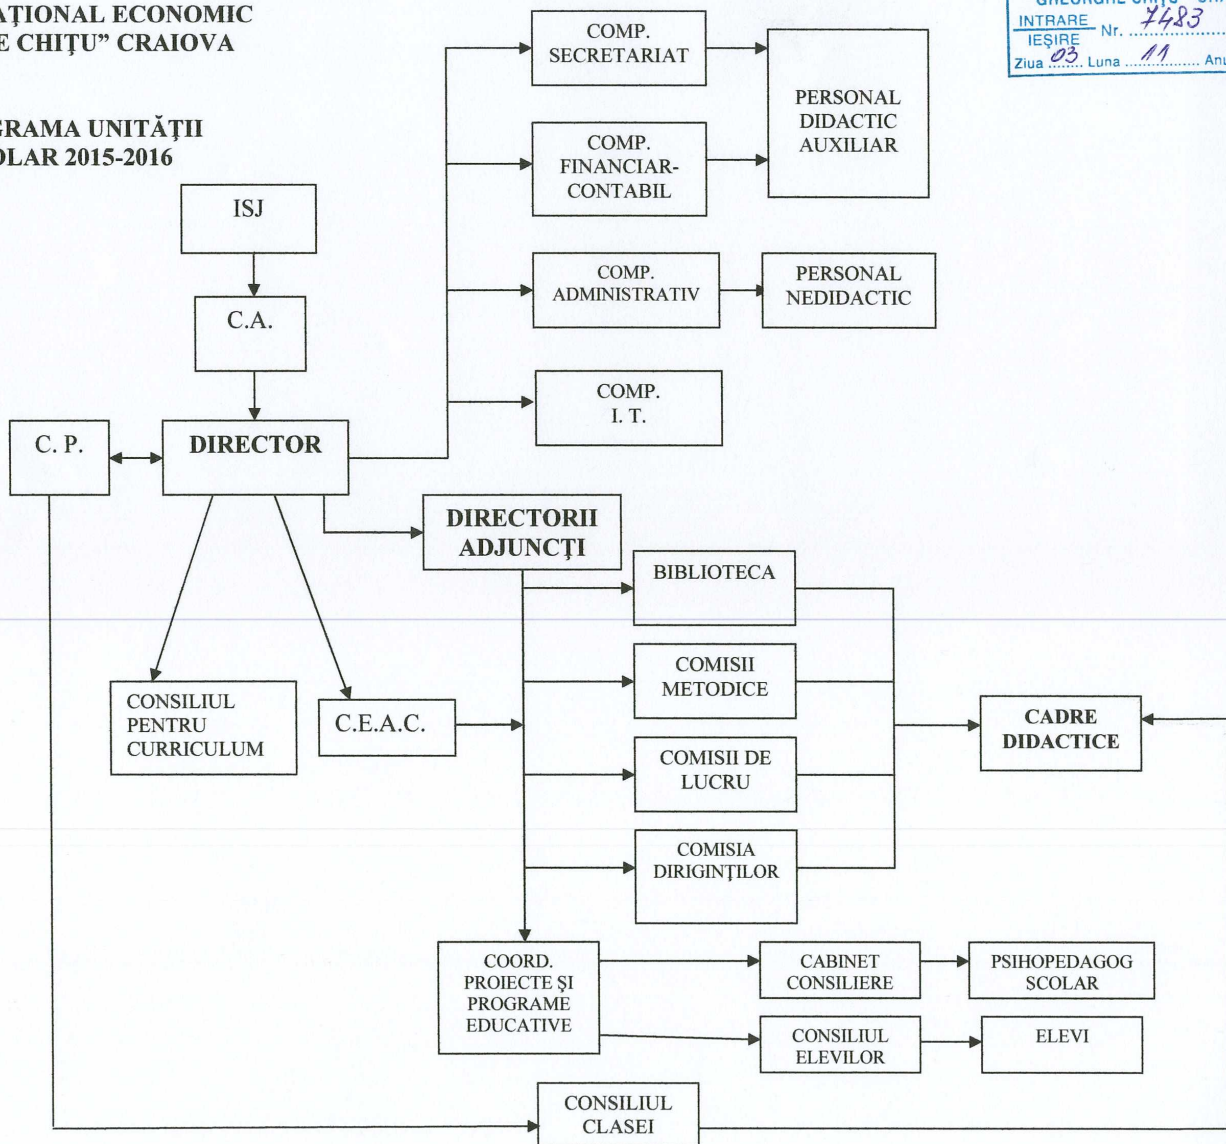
AŢIONAL ECONOMIC
E CHIŢU" CRAIOVA

GRAMA UNITĂŢII
OLAR 2015-2016

GHEORGHE CHIŢU" CR
INTRARE Nr. 7483
IEŞIRE
Ziua 03 Luna 11 Anul

COMP. SECRETARIAT

COMP. FINANCIAR-CONTABIL

PERSONAL DIDACTIC AUXILIAR

COMP. ADMINISTRATIV

PERSONAL NEDIDACTIC

COMP. I. T.

ISJ

C.A.

C. P.

DIRECTOR

DIRECTORII ADJUNCŢI

BIBLIOTECA

COMISII METODICE

COMISII DE LUCRU

COMISIA DIRIGINŢILOR

CADRE DIDACTICE

CONSILIUL PENTRU CURRICULUM

C.E.A.C.

COORD. PROIECTE ŞI PROGRAME EDUCATIVE

CABINET CONSILIERE

PSIHOPEDAGOG SCOLAR

CONSILIUL ELEVILOR

ELEVI

CONSILIUL CLASEI